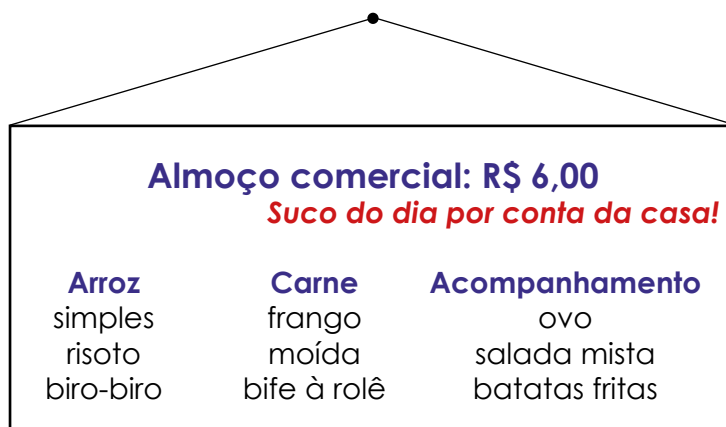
Almoço comercial: R$ 6,00

Suco do dia por conta da casa!

| Arroz | Carne | Acompanhamento |
|---|---|---|
| simples | frango | ovo |
| risoto | moída | salada mista |
| biro-biro | bife à rolê | batatas fritas |